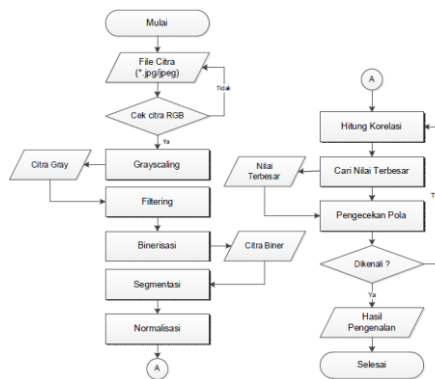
Mulai

File Citra (*.jpg/jpeg)

Tidak

Cek citra RGB

Ya

Citra Gray

Grayscaling

Filtering

Binerisasi

Citra Biner

Segmentasi

Normalisasi

A

A

Hitung Korelasi

Nilai Terbesar

Cari Nilai Terbesar

T

Pengecekan Pola

Dikenali ?

Ya

Hasil Pengenalan

Selesai